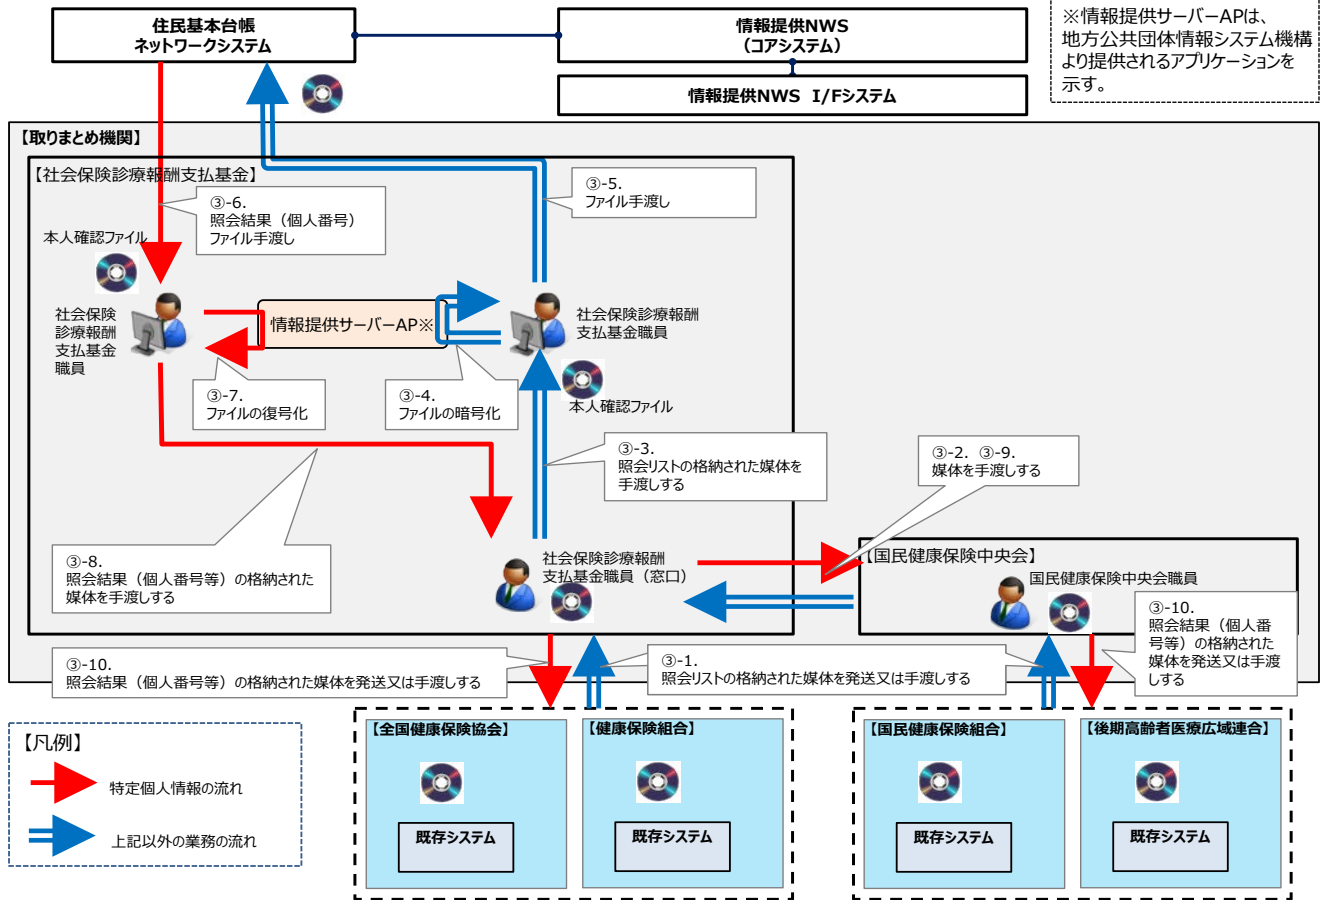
住民基本台帳
ネットワークシステム

情報提供NWS
（コアシステム）

情報提供NWS I/Fシステム

※情報提供サーバーAPは、地方公共団体情報システム機構より提供されるアプリケーションを示す。

【取りまとめ機関】

【社会保険診療報酬支払基金】

③-6.
照会結果（個人番号）
ファイル手渡し

③-5.
ファイル手渡し

本人確認ファイル

社会保険
診療報酬
支払基金
職員

情報提供サーバーAP※

社会保険診療報酬
支払基金職員

本人確認ファイル

③-7.
ファイルの復号化

③-4.
ファイルの暗号化

③-3.
照会リストの格納された媒体を手渡しする

③-2. ③-9.
媒体を手渡しする

③-8.
照会結果（個人番号等）の格納された媒体を手渡しする

社会保険診療報酬
支払基金職員（窓口）

【国民健康保険中央会】
国民健康保険中央会職員

③-10.
照会結果（個人番号等）の格納された媒体を発送又は手渡しする

③-10.
照会結果（個人番号等）の格納された媒体を発送又は手渡しする

③-1.
照会リストの格納された媒体を発送又は手渡しする

【全国健康保険協会】
既存システム

【健康保険組合】
既存システム

【国民健康保険組合】
既存システム

【後期高齢者医療広域連合】
既存システム

【凡例】
特定個人情報の流れ
上記以外の業務の流れ